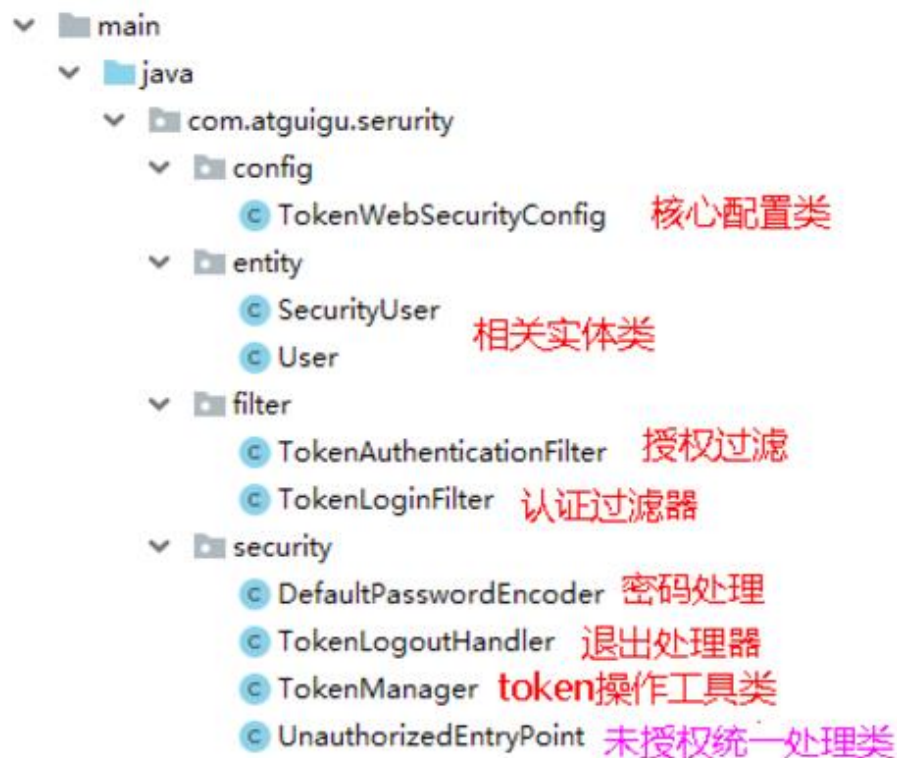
main
java
com.atguigu.serurity
config
C TokenWebSecurityConfig 核心配置类
entity
C SecurityUser
C User
相关实体类
filter
C TokenAuthenticationFilter 授权过滤
C TokenLoginFilter 认证过滤器
security
C DefaultPasswordEncoder 密码处理
C TokenLogoutHandler 退出处理器
C TokenManager token操作工具类
C UnauthorizedEntryPoint 未授权统一处理类